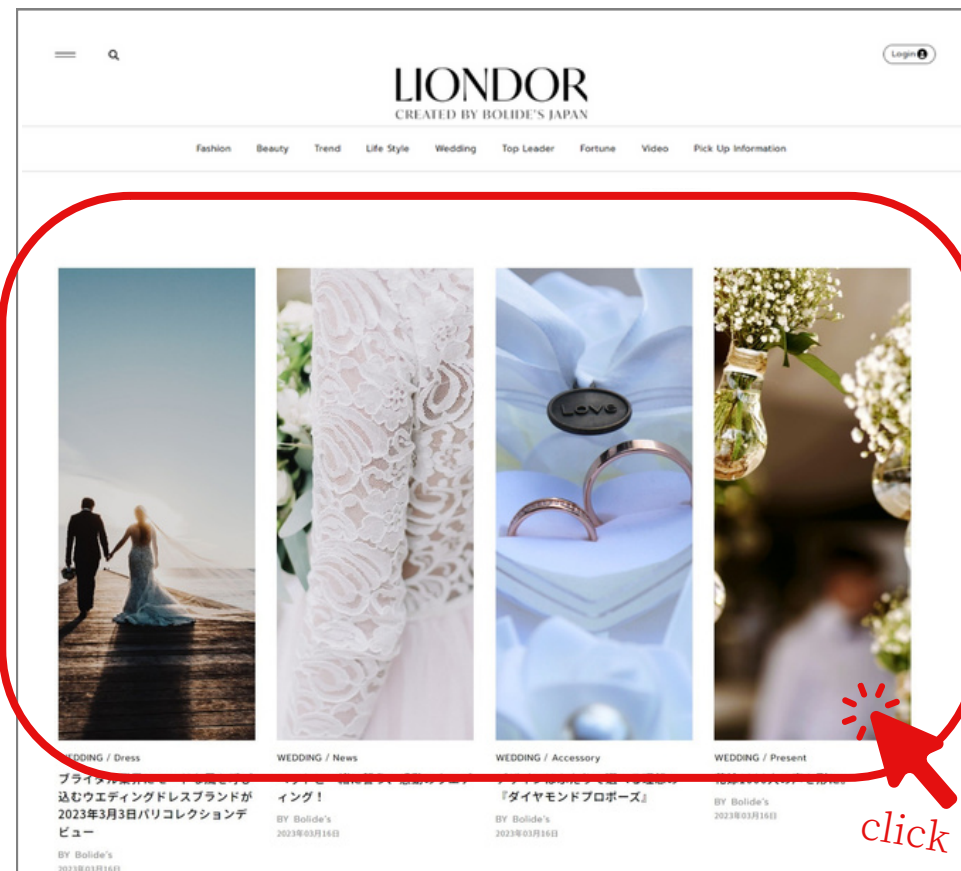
Login

LIONDOR
CREATED BY BOLIDE'S JAPAN

Fashion Beauty Trend Life Style Wedding Top Leader Fortune Video Pick Up Information

Love

WEDDING / Dress
ブライダル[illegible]込むウエディングドレスブランドが2023年3月3日パリコレクションデビュー
BY Bolide's
2023年03月16日

WEDDING / News
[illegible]ィング！
BY Bolide's
2023年03月16日

WEDDING / Accessory
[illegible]『ダイヤモンドプロポーズ』
BY Bolide's
2023年03月16日

WEDDING / Present
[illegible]
BY Bolide's
2023年03月16日

click